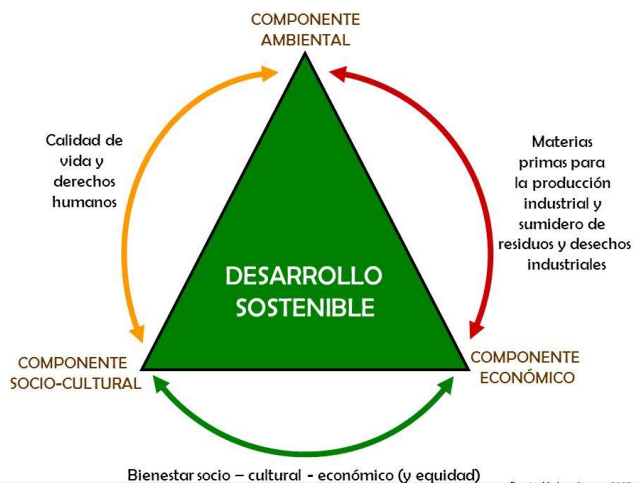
COMPONENTE AMBIENTAL

Calidad de vida y derechos humanos

Materias primas para la producción industrial y sumidero de residuos y desechos industriales

DESARROLLO SOSTENIBLE

COMPONENTE SOCIO-CULTURAL

COMPONENTE ECONÓMICO

Bienestar socio – cultural - económico (y equidad)

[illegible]